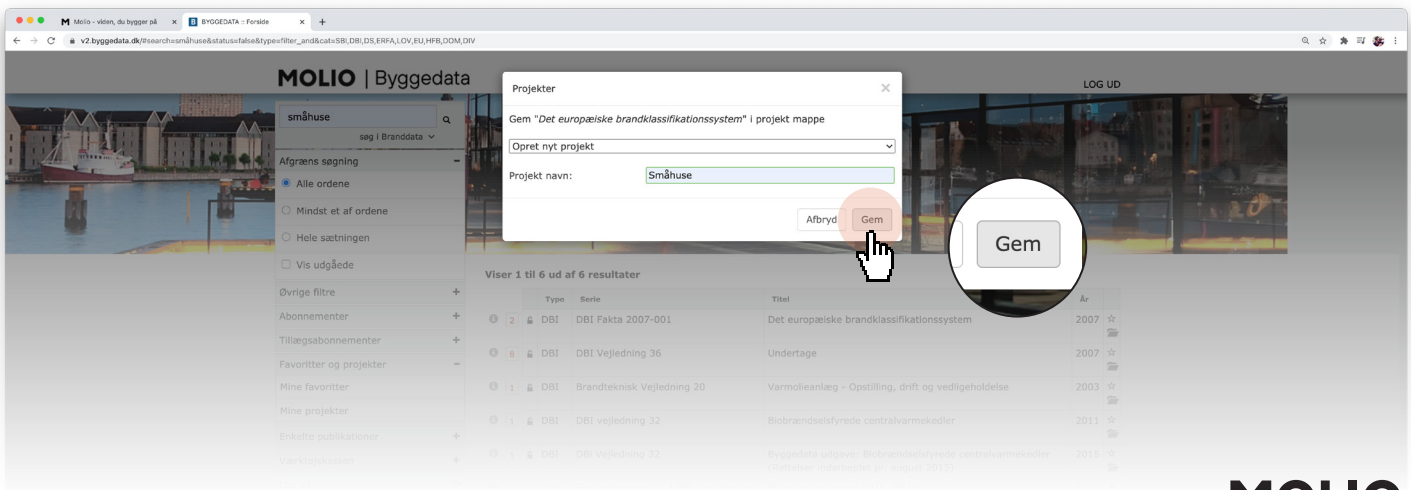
Molio - viden, du bygger på | BYGGEDATA :: Forside | +

v2.byggedata.dk/#search=småhuse&status=false&type=filter_and&cat=SBI,DBI,DS,ERFA,LOV,EU,HFB,DOM,DIV

MOLIO | Byggedata

LOG UD

småhuse

søg i Branddata

Afgræns søgning

Alle ordene

Mindst et af ordene

Hele sætningen

Vis udgåede

Øvrige filtre

Abonnementer

Tillægsabonnementer

Favoritter og projekter

Mine favoritter

Mine projekter

Enkelte publikationer

Værktøjskassen

Projekter

Gem "*Det europæiske brandklassifikationssystem*" i projekt mappe

Opret nyt projekt

Projekt navn: Småhuse

Afbryd Gem

Gem

Viser 1 til 6 ud af 6 resultater

| | Type | Serie | Titel | År |
|---|---|---|---|---|
| 2 | DBI | DBI Fakta 2007-001 | Det europæiske brandklassifikationssystem | 2007 |
| 8 | DBI | DBI Vejledning 36 | Undertage | 2007 |
| 1 | DBI | Brandteknisk Vejledning 20 | Varmolieanlæg - Opstilling, drift og vedligeholdelse | 2003 |
| 1 | DBI | DBI vejledning 32 | Biobrændselsfyrede centralvarmekedler | 2011 |
| 1 | DBI | DBI Vejledning 32 | Byggedata udgave: Biobrændselsfyrede centralvarmekedler (Rettelser indarbejdet pr. august 2015) | 2015 |

MOLIO